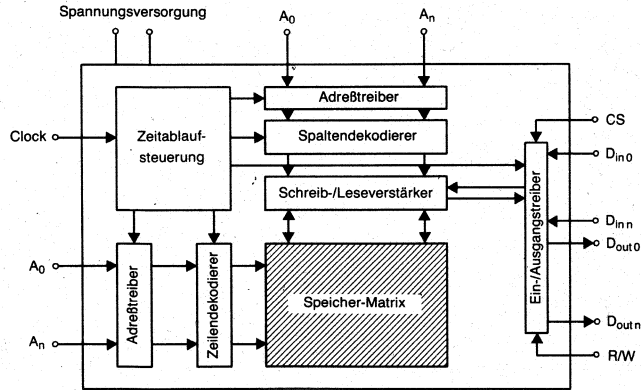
Spannungsversorgung

$A_0$

$A_n$

Adreßtreiber

Clock

Zeitablaufsteuerung

Spaltendekodierer

CS

$D_{in\,0}$

Schreib-/Leseverstärker

Ein-/Ausgangstreiber

$D_{in\,n}$

$D_{out\,0}$

$A_0$

Adreßtreiber

Zeilendekodierer

Speicher-Matrix

$D_{out\,n}$

$A_n$

R/W